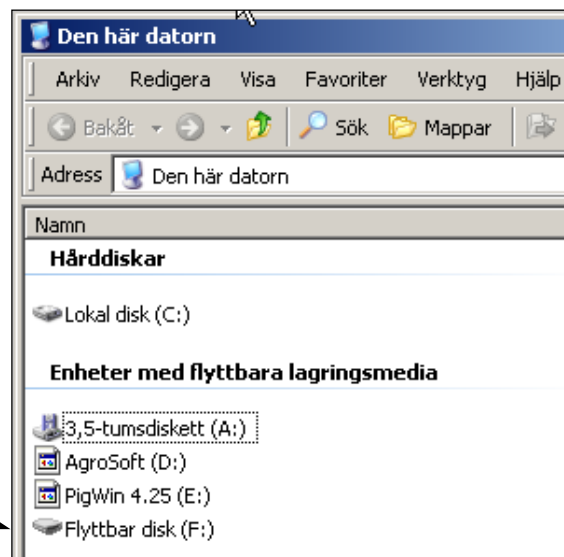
Den här datorn

Arkiv Redigera Visa Favoriter Verktyg Hjälp

Bakåt Sök Mappar

Adress Den här datorn

Namn

Hårddiskar

Lokal disk (C:)

Enheter med flyttbara lagringsmedia

3,5-tumsdiskett (A:)

AgroSoft (D:)

PigWin 4.25 (E:)

Flyttbar disk (F:)